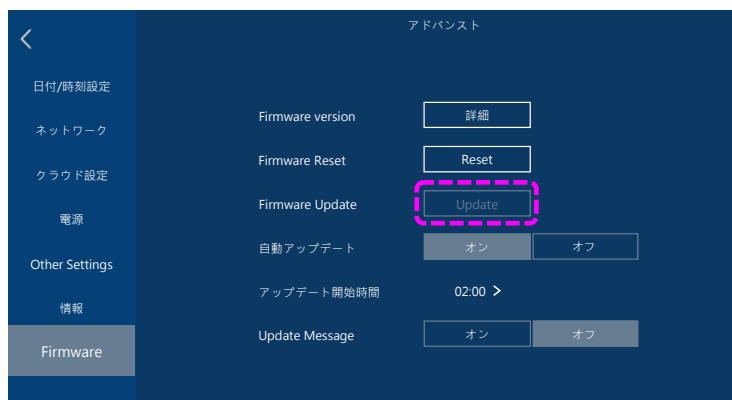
<

アドバンスト

日付/時刻設定

ネットワーク

クラウド設定

電源

Other Settings

情報

Firmware

Firmware version 詳細

Firmware Reset Reset

Firmware Update Update

自動アップデート オン オフ

アップデート開始時間 02:00 >

Update Message オン オフ